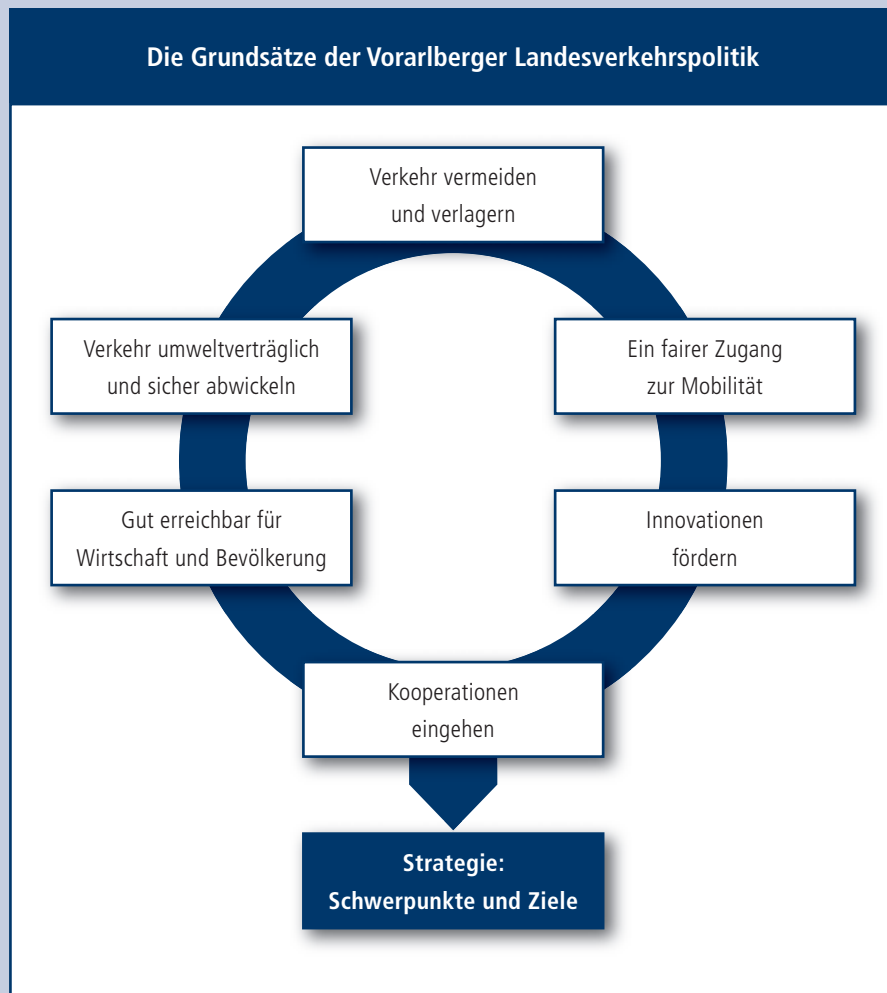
Die Grundsätze der Vorarlberger Landesverkehrspolitik

Verkehr vermeiden und verlagern

Verkehr umweltverträglich und sicher abwickeln

Ein fairer Zugang zur Mobilität

Gut erreichbar für Wirtschaft und Bevölkerung

Innovationen fördern

Kooperationen eingehen

Strategie: Schwerpunkte und Ziele